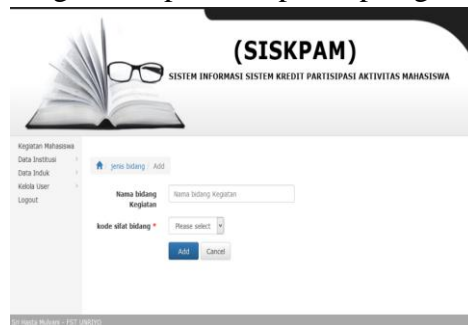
(SISKPAM)
SISTEM INFORMASI SISTEM KREDIT PARTISIPASI AKTIVITAS MAHASISWA

Kegiatan Mahasiswa
Data Institusi
Data Induk
Kelola User
Logout

jenis bidang / Add

Nama bidang Kegiatan
Nama bidang Kegiatan

kode sifat bidang *
Please select

Add
Cancel

Sri Hasta Mulyani - FST UNBIYO